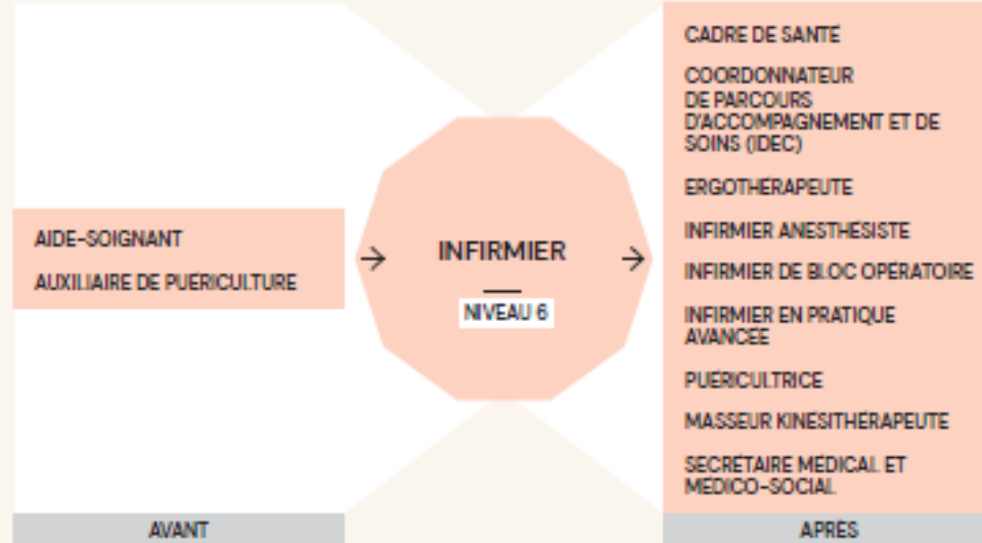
AIDE-SOIGNANT

AUXILIAIRE DE PUERICULTURE

AVANT

INFIRMIER

NIVEAU 6

CADRE DE SANTÉ

COORDONNATEUR DE PARCOURS D'ACCOMPAGNEMENT ET DE SOINS (IDEC)

ERGOTHERAPEUTE

INFIRMIER ANESTHÉSISTE

INFIRMIER DE BLOC OPÉRATOIRE

INFIRMIER EN PRATIQUE AVANCEE

PUERICULTRICE

MASSEUR KINESITHERAPEUTE

SECRETAIRE MÉDICAL ET MEDICO-SOCIAL

APRES